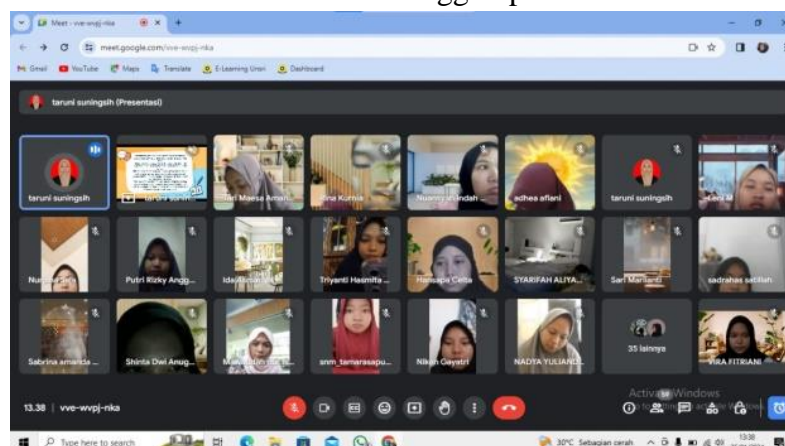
Meet - vve-wvpj-nka
meet.google.com/vve-wvpj-nka
Gmail YouTube Maps Translate E-Learning Unsri Dashboard
taruni suningsih (Presentasi)
taruni suningsih
Sari Maesa Amali...
Ina Kurnia
Nuansa Indah...
adhea afiani
taruni suningsih
Lena...
Nur...
Putri Rizky Angg...
Ida...
Triyanti Hasmita ...
Hanisapa Celta
SYARIFAH ALIYA...
Sari Marianti
sadrahas satillah
Sabrina amanda ...
Shinta Dwi Anug...
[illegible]
snm_tamarasapu...
Nikan Gayatri
NADYA YULIANE...
35 lainnya
VIRA FITRIANI
13.38 | vve-wvpj-nka
Activate Windows
Type here to search
30°C Sebagian cerah
13.38